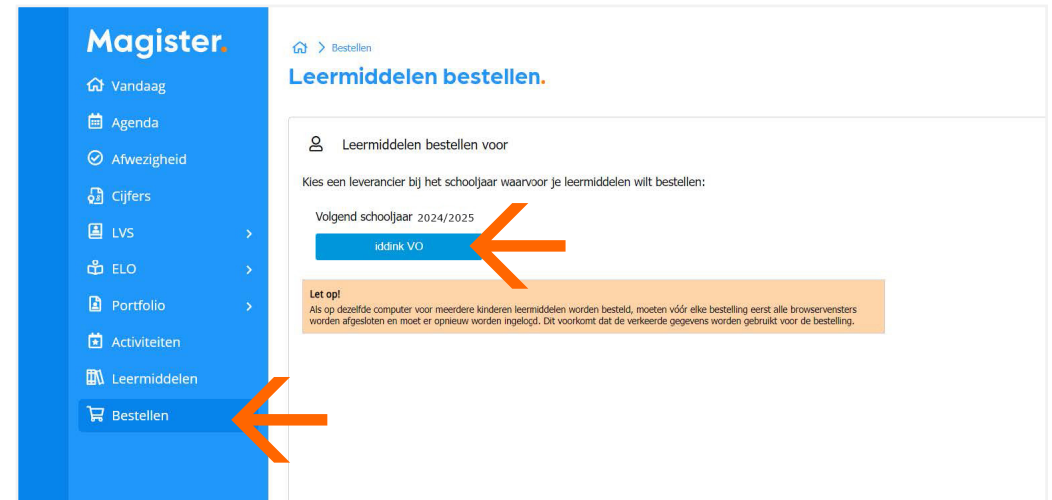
Magister.

Vandaag

Agenda

Afwezigheid

Cijfers

LVS

ELO

Portfolio

Activiteiten

Leermiddelen

Bestellen

> Bestellen

Leermiddelen bestellen.

Leermiddelen bestellen voor

Kies een leverancier bij het schooljaar waarvoor je leermiddelen wilt bestellen:

Volgend schooljaar 2024/2025

iddink VO

Let op!
Als op dezelfde computer voor meerdere kinderen leermiddelen worden besteld, moeten vóór elke bestelling eerst alle browservensters worden afgesloten en moet er opnieuw worden ingelogd. Dit voorkomt dat de verkeerde gegevens worden gebruikt voor de bestelling.